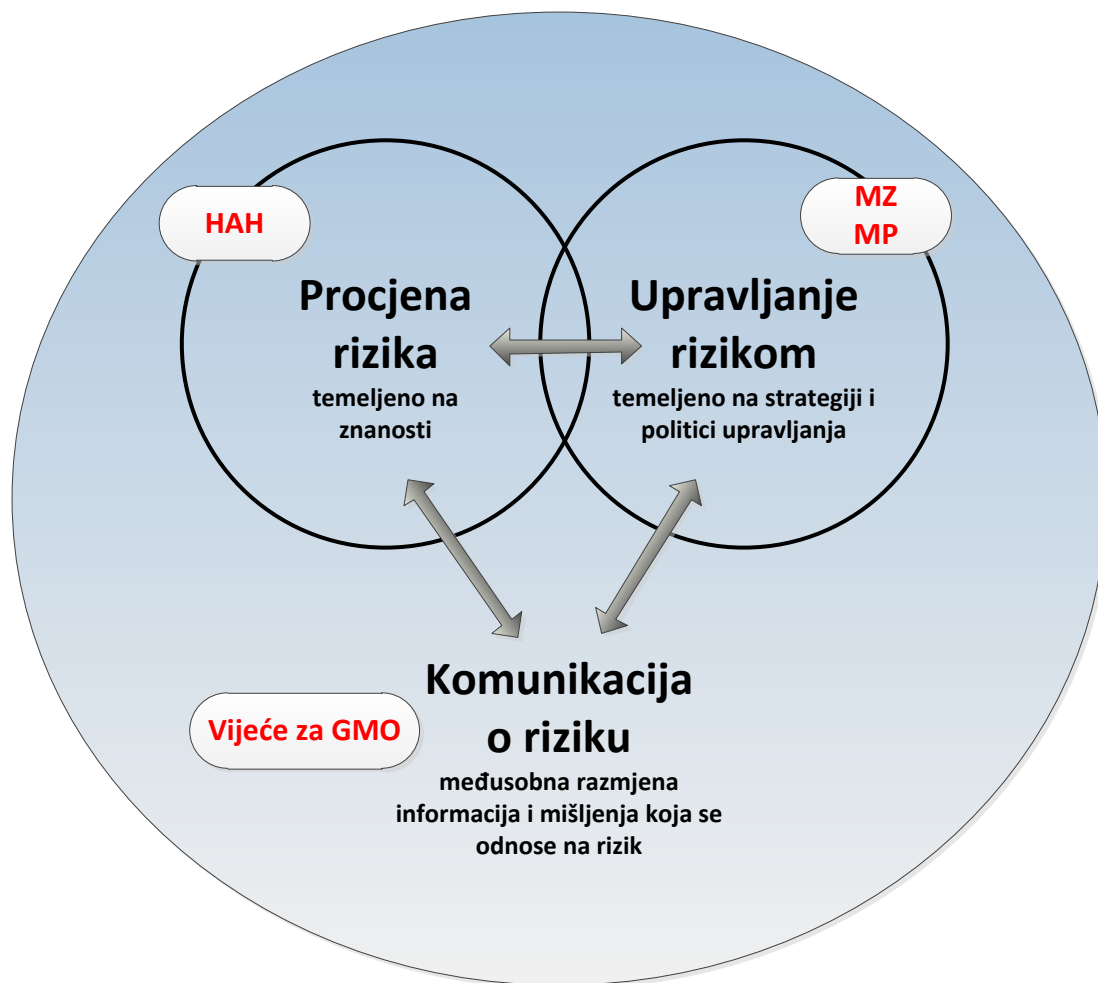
HAH

Procjena rizika
temeljeno na znanosti

MZ
MP

Upravljanje rizikom
temeljeno na strategiji i politici upravljanja

Komunikacija o riziku
međusobna razmjena informacija i mišljenja koja se odnose na rizik

Vijeće za GMO